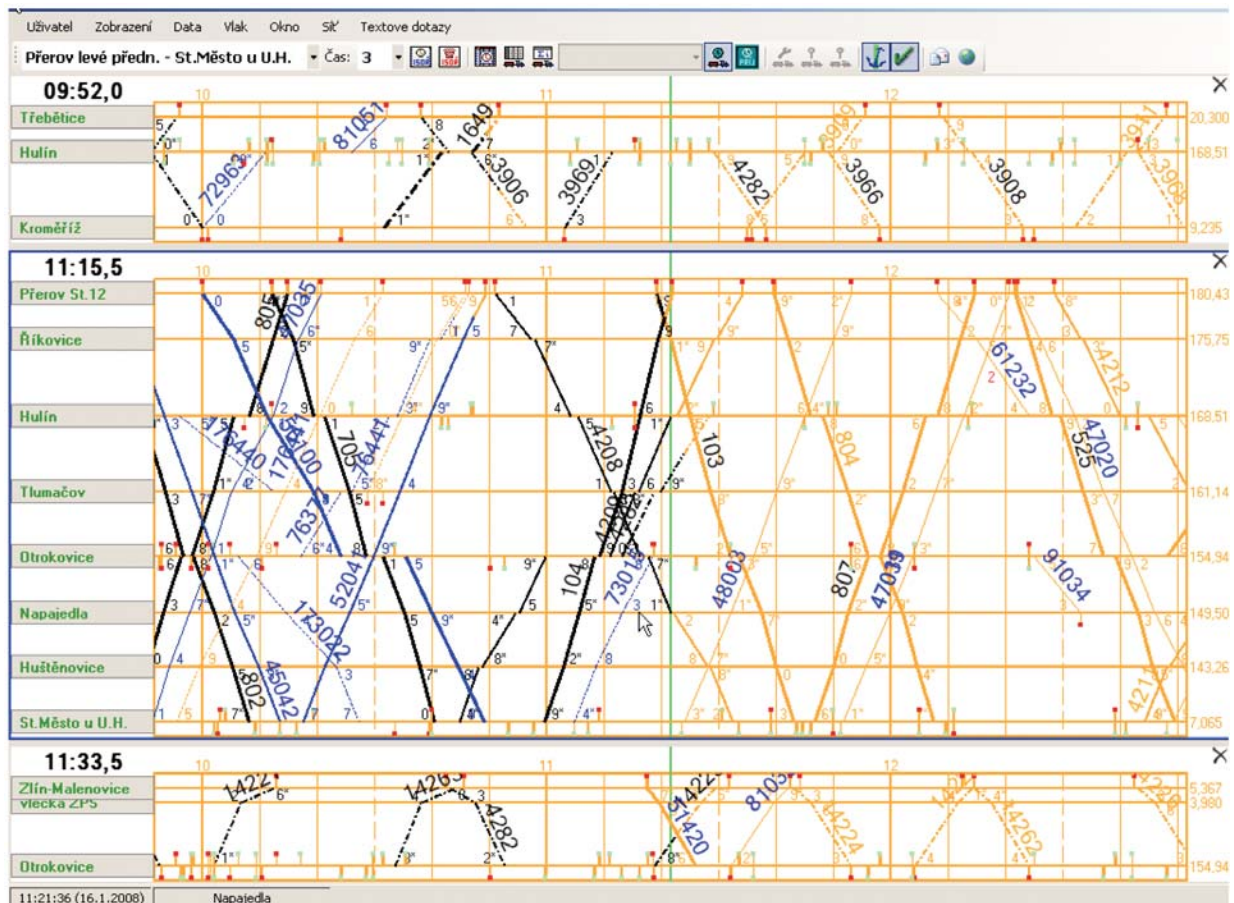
Uživatel Zobrazení Data Vlak Okno Síť Textove dotazy

Přerov levé předn. - St.Město u U.H. Čas: 3

09:52,0

10 11 12

Třebětice
Hulín
Kroměříž

81051 1649 72963 3906 3969 4282 3966 3908 3909 3911 3968

20,300
168,51
9,235

11:15,5

10 11 12

Přerov St.12
Říkovice
Hulín
Tlumačov
Otrokovice
Napajedla
Huštěnovice
St.Město u U.H.

805 47035 17640 17641 5100 705 76441 7637 5204 173022 45042 802 4208 103 4209 104 7301 804 48003 807 47039 61232 4212 47020 525 91034 4211

180,43
175,75
168,51
161,14
154,94
149,50
143,26
7,065

11:33,5

10 11 12

Zlín-Malenovice
vlečka ZPS
Otrokovice

1422 1426 4282 1422 81420 81031 4224 14262 4226

5,367
3,980
154,94

11:21:36 (16.1.2008) Napajedla